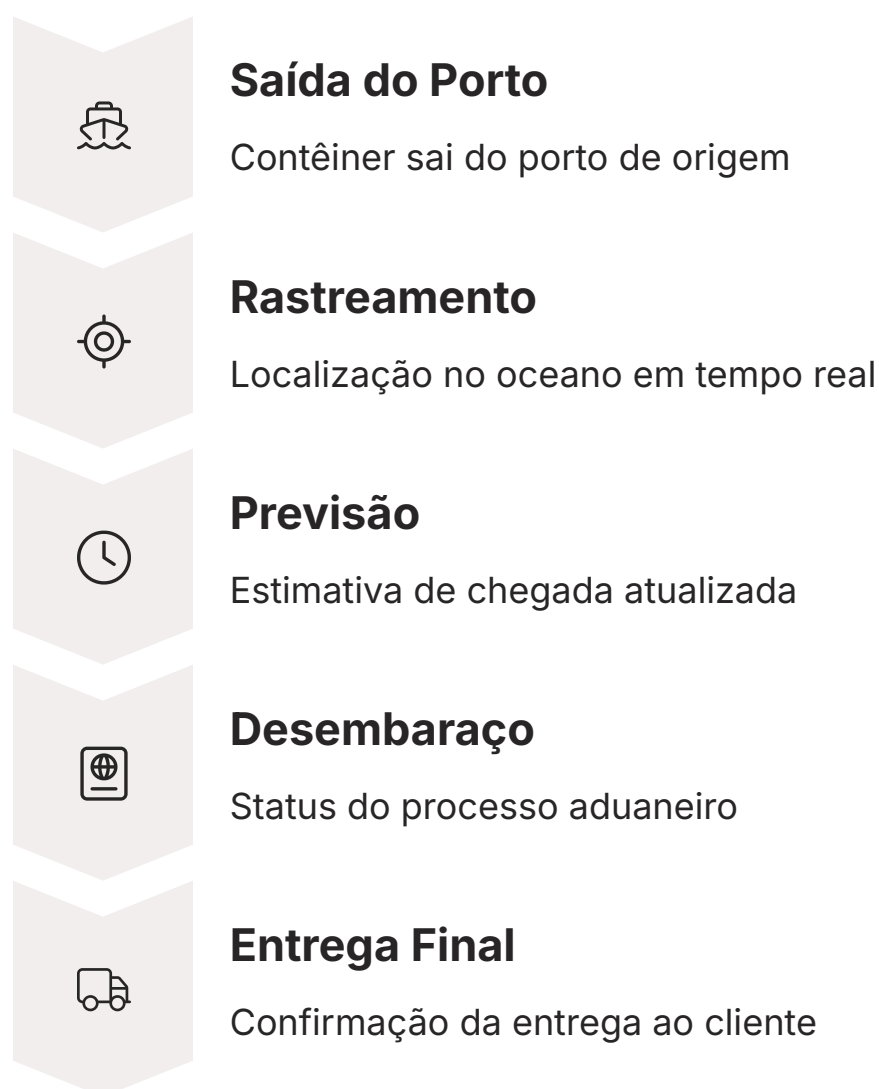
Saída do Porto

Contêiner sai do porto de origem

Rastreamento

Localização no oceano em tempo real

Previsão

Estimativa de chegada atualizada

Desembaraço

Status do processo aduaneiro

Entrega Final

Confirmação da entrega ao cliente